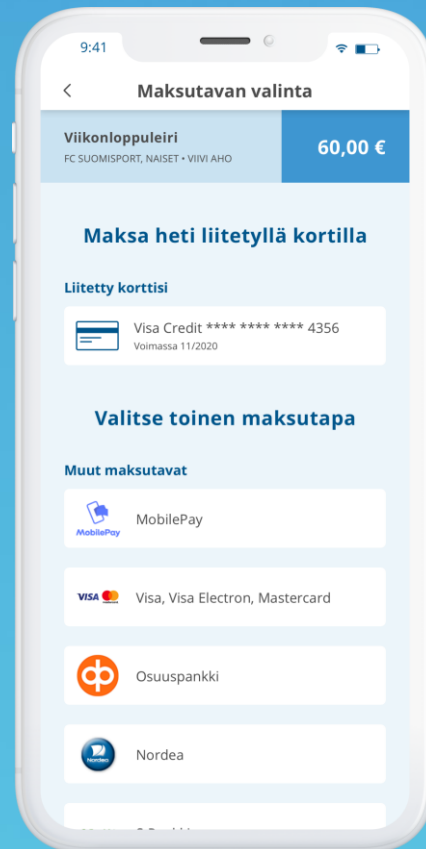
9:41

<

Maksutavan valinta

Viikonloppuleiri

FC SUOMISPORT, NAISET • VIIVI AHO

60,00 €

Maksa heti liitetyllä kortilla

Liitetty korttisi

Visa Credit **** **** **** 4356

Voimassa 11/2020

Valitse toinen maksutapa

Muut maksutavat

MobilePay

MobilePay

VISA

Visa, Visa Electron, Mastercard

Osuuspankki

Nordea

Nordea

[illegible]